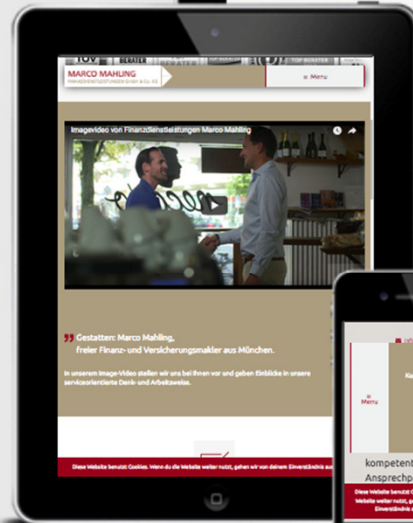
TÜV
BERATER
TOP BERATER
MARCO MAHLING
FINANZDIENSTLEISTUNGEN GMBH & CO. KG
≡ Menü

Imagevideo von Finanzdienstleistungen Marco Mahling

Gestatten: Marco Mahling,
freier Finanz- und Versicherungsmakler aus München.

In unserem Image-Video stellen wir uns bei Ihnen vor und geben Einblicke in unsere serviceorientierte Denk- und Arbeitsweise.

Diese Website benutzt Cookies. Wenn du die Website weiter nutzt, gehen wir von deinem Einverständnis aus.

≡ Menü

kompetent
Ansprechp

Diese Website benutzt C
Website weiter nutzt, g
Einverständnis